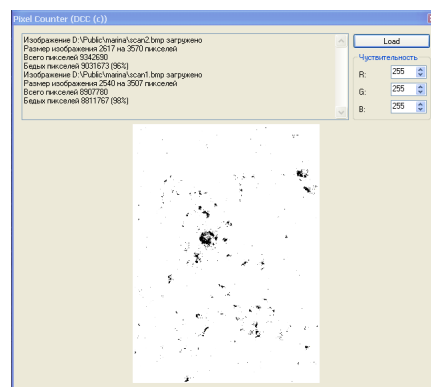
Pixel Counter (DCC (c))

Изображение D:\Public\marina\scan2.bmp загружено
Размер изображения 2617 на 3570 пикселей
Всего пикселей 9342690
Бедых пикселей 9031673 (96%)
Изображение D:\Public\marina\scan1.bmp загружено
Размер изображения 2540 на 3507 пикселей
Всего пикселей 8907780
Бедых пикселей 8811767 (98%)

Load

Чуствительность
R: 255
G: 255
B: 255